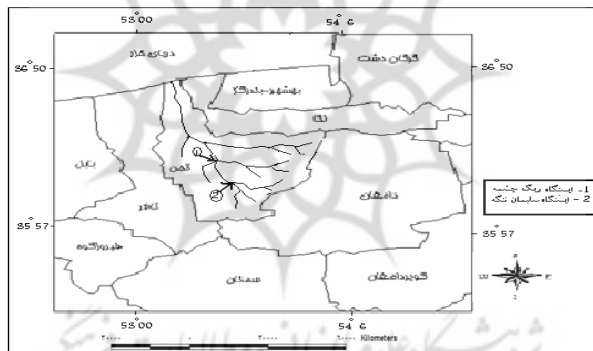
$55^{\circ}00$
$54^{\circ}6$
$36^{\circ}50$
$36^{\circ}50$
$35^{\circ}57$
$35^{\circ}57$
$55^{\circ}00$
$54^{\circ}6$

دودانگه
گرگان دشت
بهشهر-بندرگز
نکا
نامشان
بابل
قمن
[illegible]
طبرستان
سمنان
گوهرداشان

1 - ایستگاه ریگ چشمه
2 - ایستگاه سایبان تنگ

1
2

Kilometers